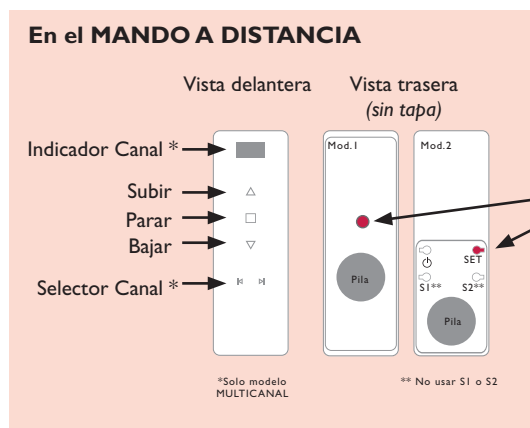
En el MANDO A DISTANCIA

Vista delantera

Vista trasera
(sin tapa)

Indicador Canal *

Subir

Parar

Bajar

Selector Canal *

Mod.1

Pila

Mod.2

SET

S1**

S2**

Pila

*Solo modelo MULTICANAL

** No usar S1 o S2